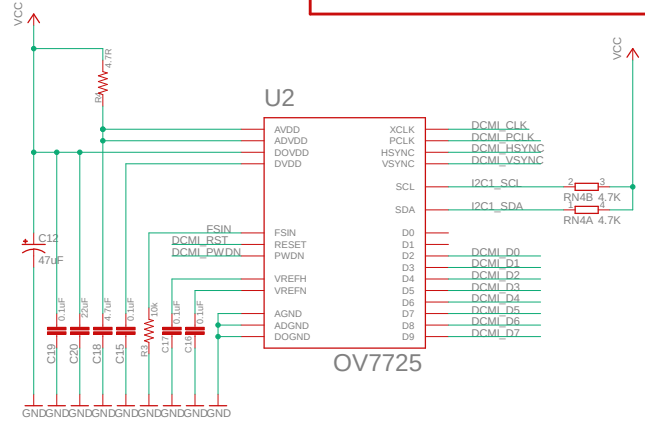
VCC

R4 4.7R

U2

AVDD
ADVDD
DOVDD
DVDD

XCLK
PCLK
HSYNC
VSYNC

DCMI_CLK
DCMI_PCLK
DCMI_HSYNC
DCMI_VSYNC

VCC

SCL
SDA

I2C1_SCL
I2C1_SDA

2 3
RN4B 4.7K
1 4
RN4A 4.7K

C12
47uF

FSIN
DCMI_RST
DCMI_PWDN

FSIN
RESET
PWDN

VREFH
VREFN

AGND
ADGND
DOGND

D0
D1
D2
D3
D4
D5
D6
D7
D8
D9

DCMI_D0
DCMI_D1
DCMI_D2
DCMI_D3
DCMI_D4
DCMI_D5
DCMI_D6
DCMI_D7

0.1uF 22uF 4.7uF 0.1uF 10k 0.1uF 0.1uF

C19 C20 C18 C15 R3 C17 C16

OV7725

GND GND GND GND GND GND GND GND GND